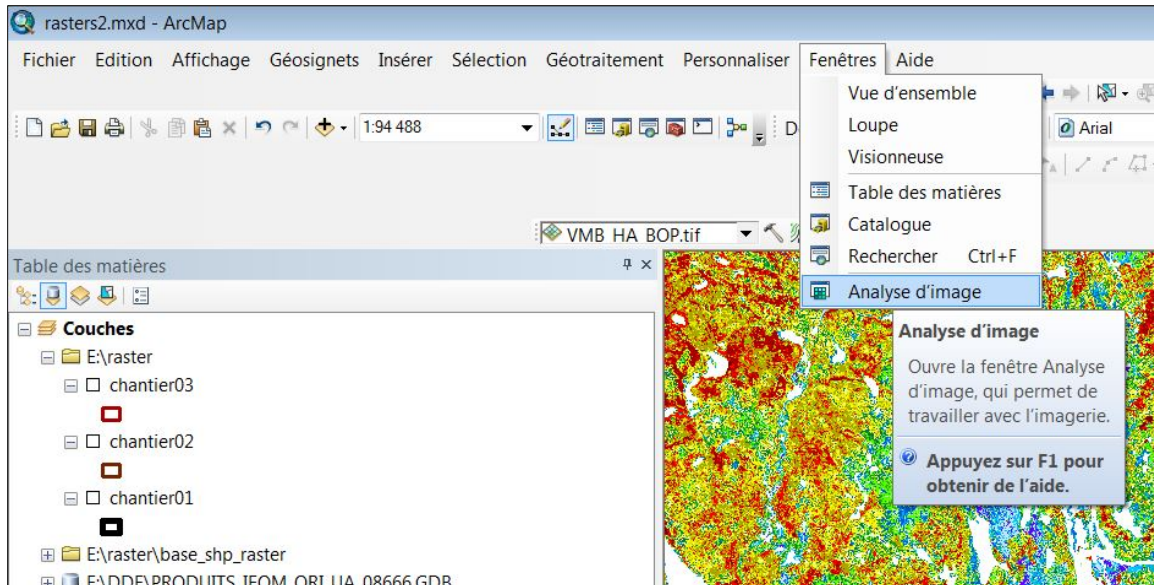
rasters2.mxd - ArcMap

Fichier Edition Affichage Géosignets Insérer Sélection Géotraitement Personnaliser Fenêtres Aide

1:94 488

D

Arial

Vue d'ensemble
Loupe
Visionneuse
Table des matières
Catalogue
Rechercher Ctrl+F
Analyse d'image

VMB HA BOP.tif

Table des matières

Couches
E:\raster
chantier03
chantier02
chantier01
E:\raster\base_shp_raster
E:\DDE\PRODUITS_IFOM_ORI_UA_08666.GDB

Analyse d'image
Ouvre la fenêtre Analyse d'image, qui permet de travailler avec l'imagerie.
Appuyez sur F1 pour obtenir de l'aide.